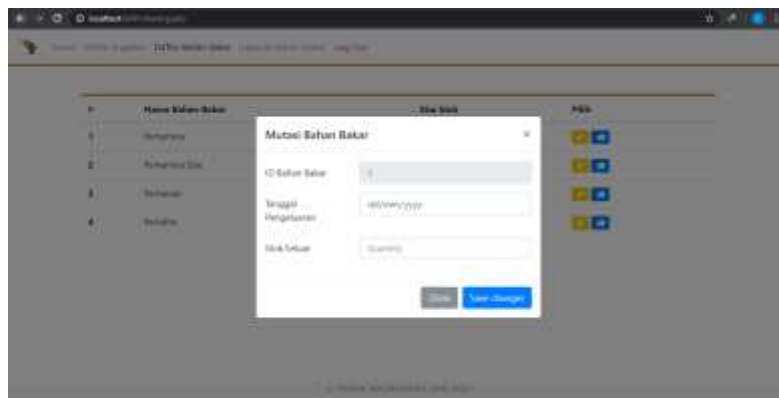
localhost

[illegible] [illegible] Daftar Bahan Bakar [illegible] Log Out

| # | Nama Bahan Bakar | Sisa Stok | Pilih |
|---|---|---|---|
| 1 | Pertamax | | |
| 2 | Pertamina Dex | | |
| 3 | Pertalite | | |
| 4 | Pertalite | | |

Mutasi Bahan Bakar ×

ID Bahan Bakar 1

Tanggal Pengeluaran dd/mm/yyyy

Stok Keluar Quantity

Close Save changes

© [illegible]